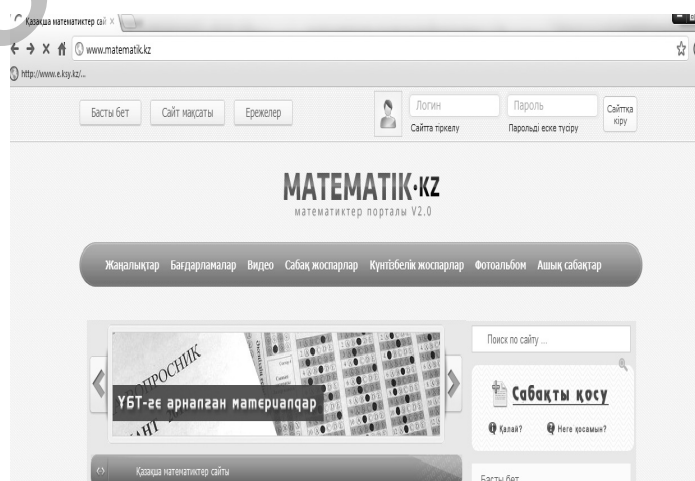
Қазақша математиктер сай ×

www.matematik.kz

http://www.e.ksy.kz/...

Басты бет

Сайт мақсаты

Ережелер

Логин

Пароль

Сайтқа кіру

Сайтқа тіркелу

Парольді еске түсіру

MATEMATIK·KZ

математиктер порталы V2.0

Жаңалықтар Бағдарламалар Видео Сабақ жоспарлар Күнтізбелік жоспарлар Фотоальбом Ашық сабақтар

ОПРОСНИК

ҰБТ-ге арналған материалдар

Поиск по сайту ...

Сабақты қосу

Қалай?

Неге қосамын?

Қазақша математиктер сайты

Басты бет